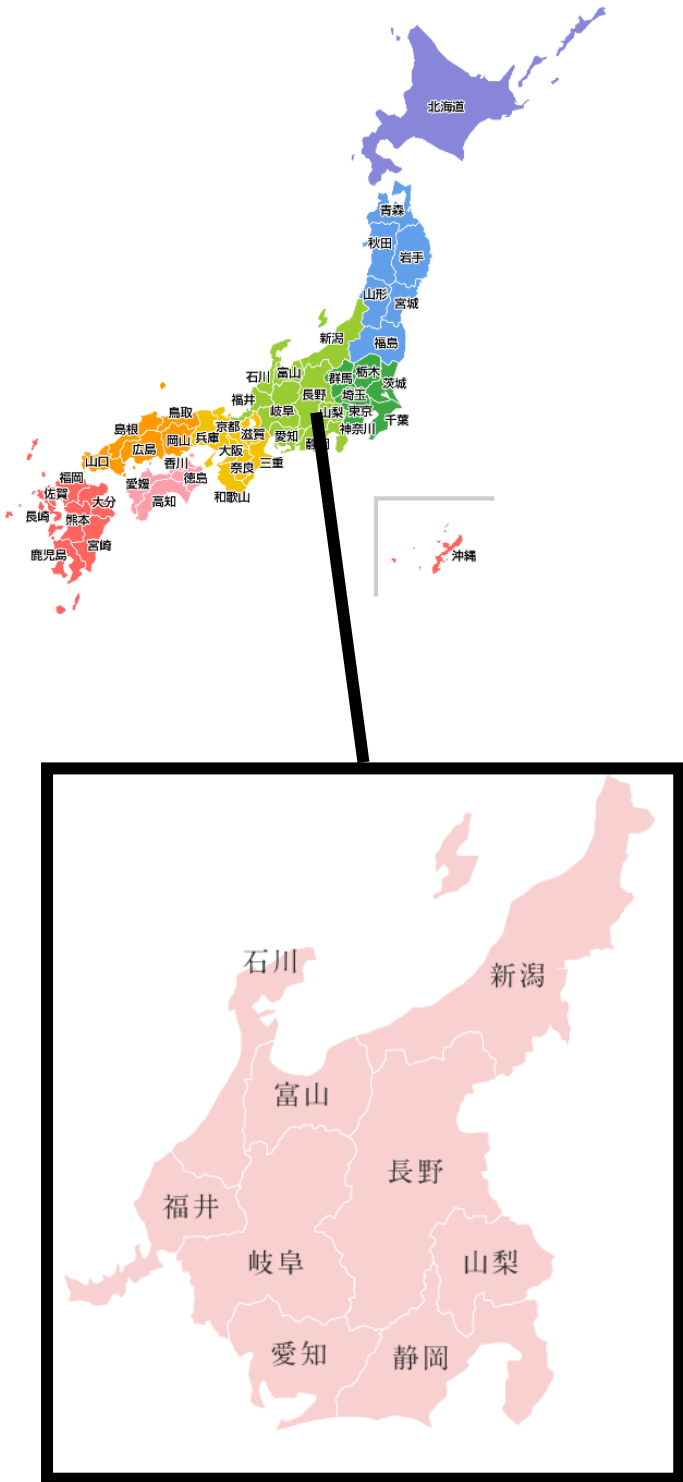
北海道
青森
秋田
岩手
山形
宮城
福島
新潟
石川
富山
群馬
栃木
茨城
福井
長野
埼玉
岐阜
山梨
東京
千葉
神奈川
鳥取
島根
京都
滋賀
岡山
兵庫
広島
愛知
静岡
大阪
山口
香川
三重
奈良
愛媛
徳島
福岡
佐賀
大分
高知
和歌山
長崎
熊本
宮崎
鹿児島
沖縄

石川
新潟
富山
長野
福井
岐阜
山梨
愛知
静岡